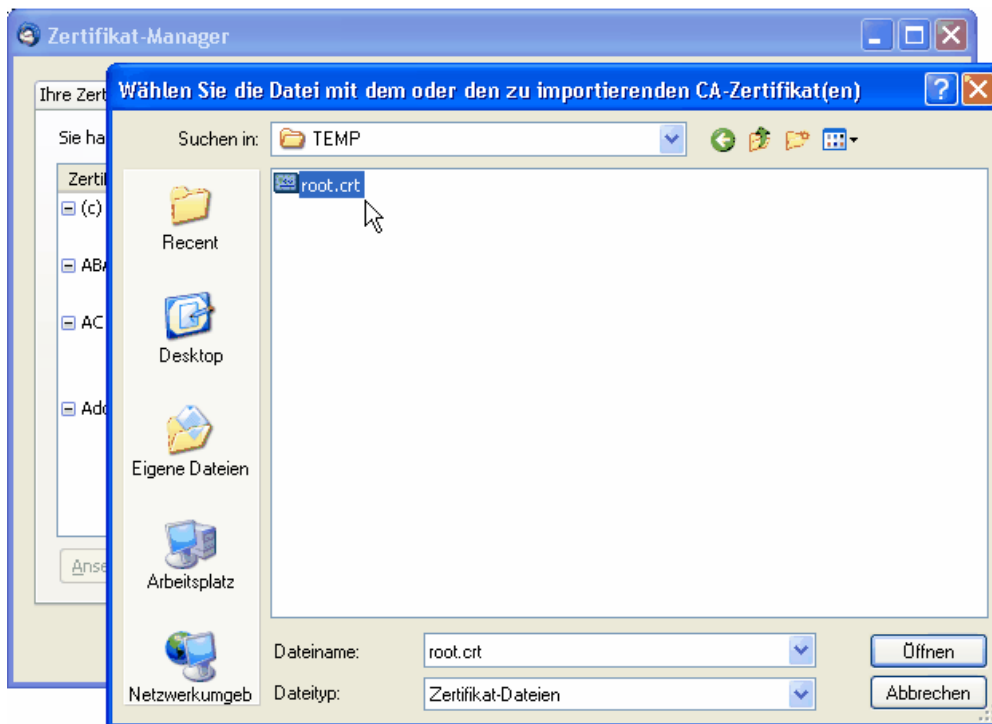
Zertifikat-Manager

Ihre Zert

Sie ha

Zertif

(c)

ABA

AC

Add

Anse

Wählen Sie die Datei mit dem oder den zu importierenden CA-Zertifikat(en)

Suchen in: TEMP

root.crt

Recent

Desktop

Eigene Dateien

Arbeitsplatz

Netzwerkumgeb

Dateiname: root.crt

Dateityp: Zertifikat-Dateien

Öffnen

Abbrechen